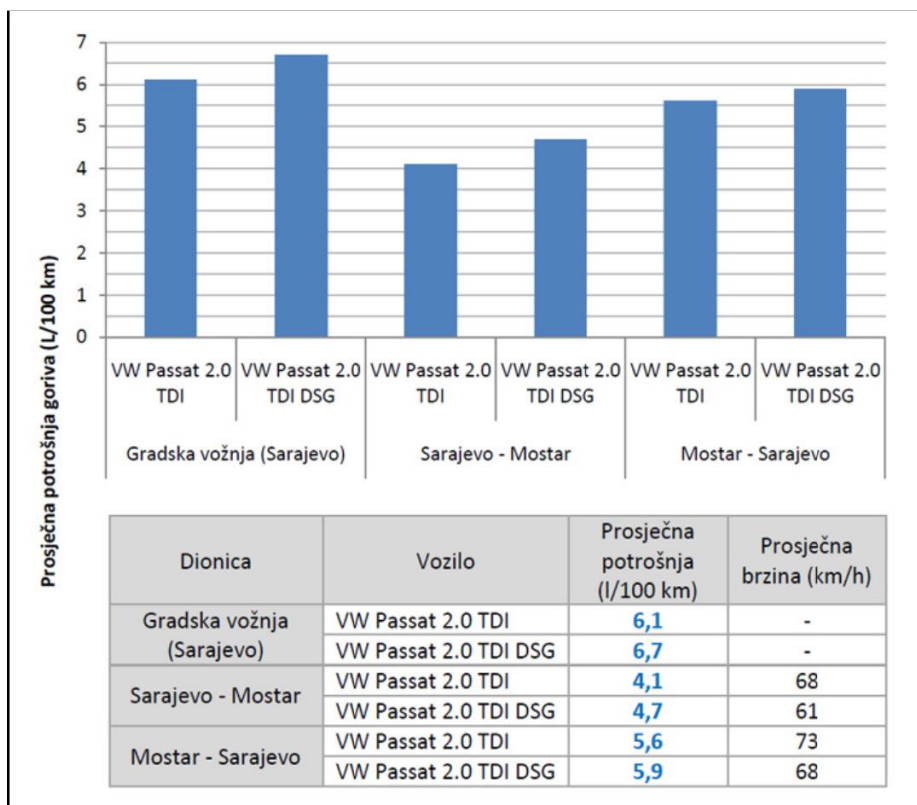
Prosječna potrošnja goriva (L/100 km)

7
6
5
4
3
2
1
0

VW Passat 2.0 TDI
VW Passat 2.0 TDI DSG
VW Passat 2.0 TDI
VW Passat 2.0 TDI DSG
VW Passat 2.0 TDI
VW Passat 2.0 TDI DSG

Gradska vožnja (Sarajevo)
Sarajevo - Mostar
Mostar - Sarajevo

| Dionica | Vozilo | Prosječna potrošnja (l/100 km) | Prosječna brzina (km/h) |
|---|---|---|---|
| Gradska vožnja (Sarajevo) | VW Passat 2.0 TDI | 6,1 | - |
| | VW Passat 2.0 TDI DSG | 6,7 | - |
| Sarajevo - Mostar | VW Passat 2.0 TDI | 4,1 | 68 |
| | VW Passat 2.0 TDI DSG | 4,7 | 61 |
| Mostar - Sarajevo | VW Passat 2.0 TDI | 5,6 | 73 |
| | VW Passat 2.0 TDI DSG | 5,9 | 68 |